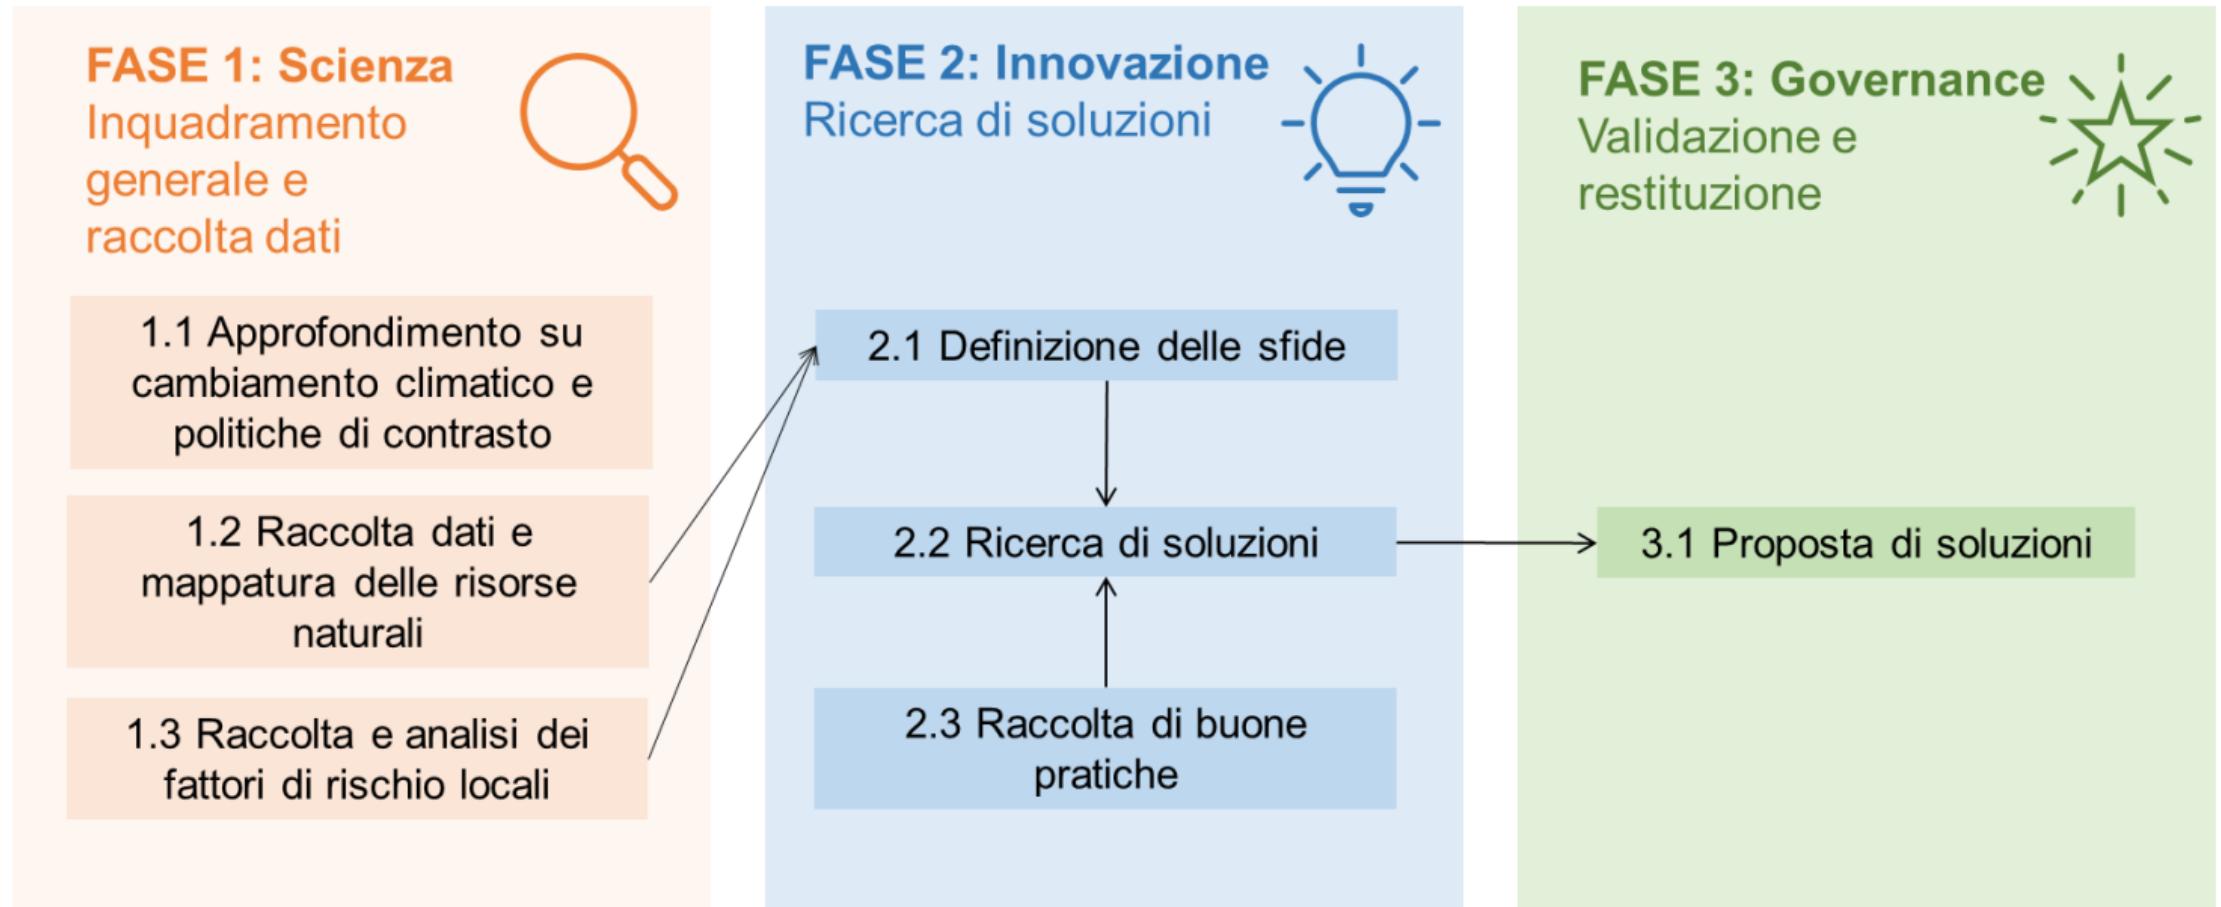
FASE 1: Scienza
Inquadramento generale e raccolta dati

1.1 Approfondimento su cambiamento climatico e politiche di contrasto

1.2 Raccolta dati e mappatura delle risorse naturali

1.3 Raccolta e analisi dei fattori di rischio locali

FASE 2: Innovazione
Ricerca di soluzioni

2.1 Definizione delle sfide

2.2 Ricerca di soluzioni

2.3 Raccolta di buone pratiche

FASE 3: Governance
Validazione e restituzione

3.1 Proposta di soluzioni